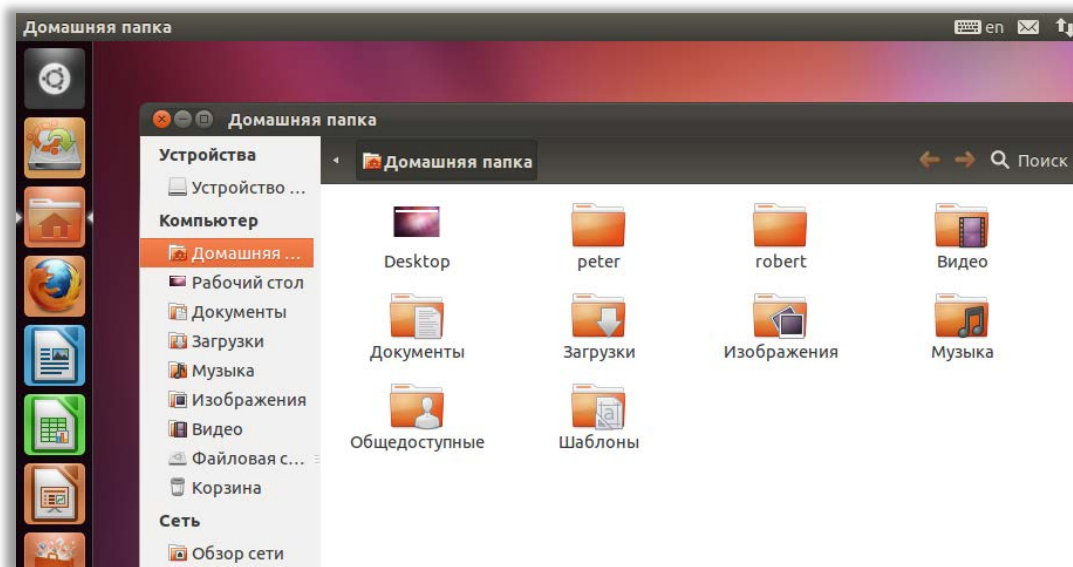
Домашняя папка

en

Домашняя папка

Устройства
Устройство ...
Компьютер
Домашняя ...
Рабочий стол
Документы
Загрузки
Музыка
Изображения
Видео
Файловая с...
Корзина
Сеть
Обзор сети

Домашняя папка

Поиск

Desktop
peter
robert
Видео
Документы
Загрузки
Изображения
Музыка
Общедоступные
Шаблоны